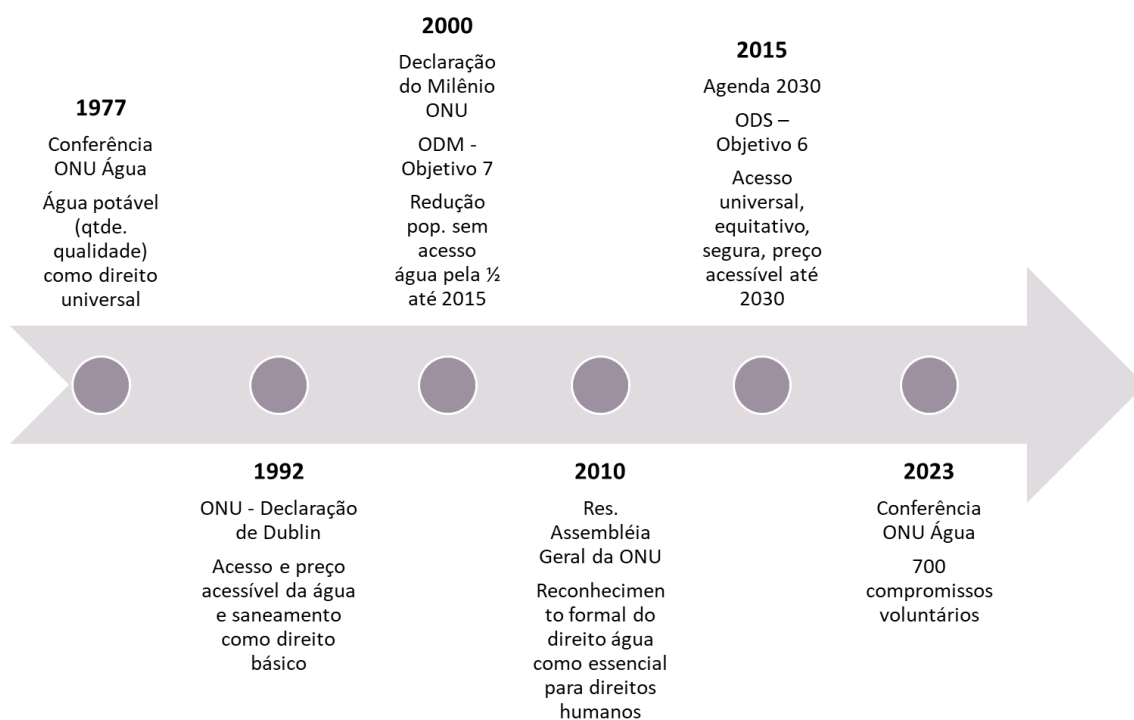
1977

Conferência ONU Água

Água potável (qtde. qualidade) como direito universal

1992

ONU - Declaração de Dublin

Acesso e preço acessível da água e saneamento como direito básico

2000

Declaração do Milênio ONU

ODM - Objetivo 7

Redução pop. sem acesso água pela ½ até 2015

2010

Res. Assembléia Geral da ONU

Reconhecimento formal do direito água como essencial para direitos humanos

2015

Agenda 2030

ODS – Objetivo 6

Acesso universal, equitativo, segura, preço acessível até 2030

2023

Conferência ONU Água

700 compromissos voluntários